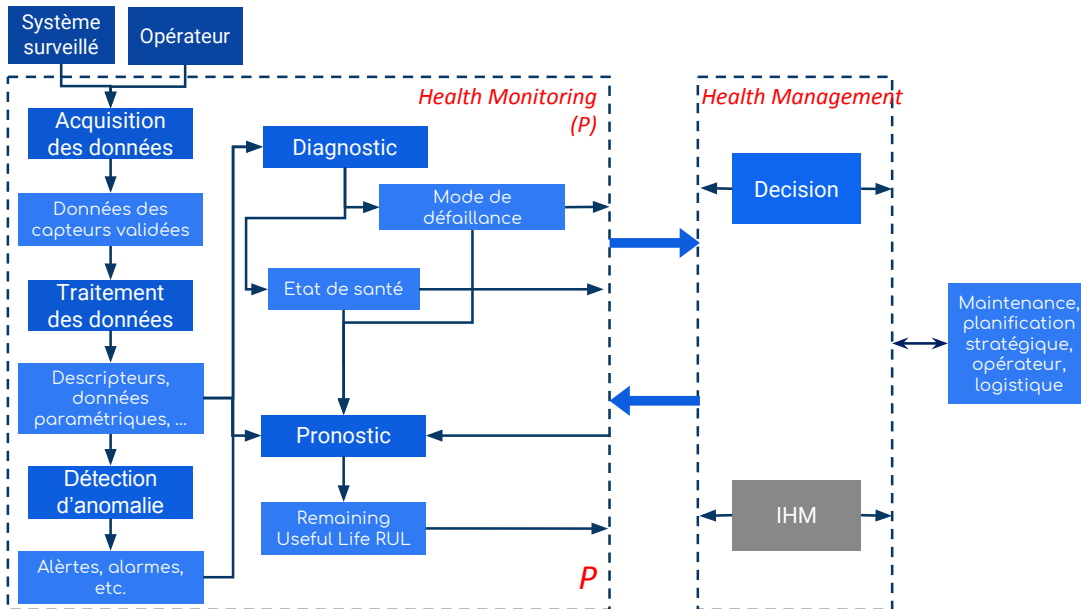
Système surveillé

Opérateur

Health Monitoring (P)

Health Management

Acquisition des données

Données des capteurs validées

Traitement des données

Descripteurs, données paramétriques, ...

Détection d'anomalie

Alèrtes, alarmes, etc.

Diagnostic

Mode de défaillance

Etat de santé

Pronostic

Remaining Useful Life RUL

P

Decision

IHM

Maintenance, planification stratégique, opérateur, logistique